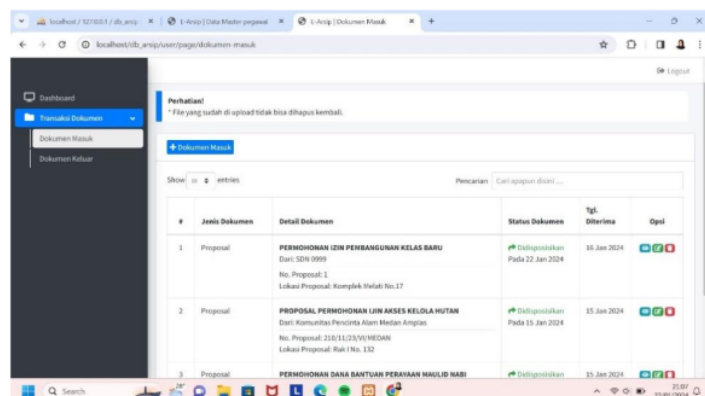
localhost / 127.0.0.1 / db_arsip | × | E-Arsip | Data Master pegawai × | E-Arsip | Dokumen Masuk × | +

localhost/db_arsip/user/page/dokumen-masuk

Logout

Dashboard
Transaksi Dokumen
Dokumen Masuk
Dokumen Keluar

Perhatian!
* File yang sudah di upload tidak bisa dihapus kembali.

+ Dokumen Masuk

Show 10 entries

Pencarian: Cari apapun disini ...

| # | Jenis Dokumen | Detail Dokumen | Status Dokumen | Tgl. Diterima | Opsi |
|---|---|---|---|---|---|
| 1 | Proposal | PERMOHONAN IZIN PEMBANGUNAN KELAS BARU Dari: SDN 0999 No. Proposal: 1 Lokasi Proposal: Komplek Melati No.17 | Didisposisikan Pada 22 Jan 2024 | 16 Jan 2024 | |
| 2 | Proposal | PROPOSAL PERMOHONAN IJIN AKSES KELOLA HUTAN Dari: Komunitas Pencinta Alam Medan Amplas No. Proposal: 210/11/23/VI/MEDAN Lokasi Proposal: Rak I No. 132 | Didisposisikan Pada 15 Jan 2024 | 15 Jan 2024 | |
| 3 | Proposal | PERMOHONAN DANA BANTUAN PERAYAAN MAULID NABI | Didisposisikan | 15 Jan 2024 | |

Search

21:07
22/01/2024